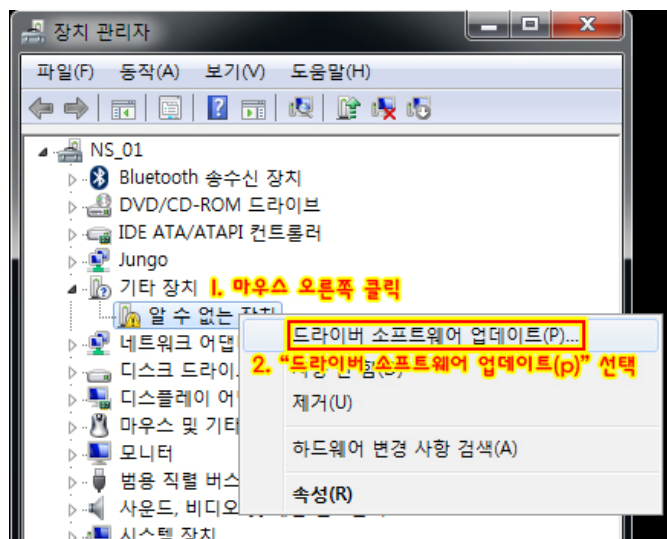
장치 관리자

파일(F) 동작(A) 보기(V) 도움말(H)

NS_01
Bluetooth 송수신 장치
DVD/CD-ROM 드라이브
IDE ATA/ATAPI 컨트롤러
Jungo
기타 장치 1. 마우스 오른쪽 클릭
알 수 없는 장치
네트워크 어댑
디스크 드라이
디스플레이 어
마우스 및 기타
모니터
범용 직렬 버스
사운드, 비디오
시스템 장치

드라이버 소프트웨어 업데이트(P)...
2. "드라이버 소프트웨어 업데이트(p)" 선택
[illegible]
제거(U)
하드웨어 변경 사항 검색(A)
속성(R)